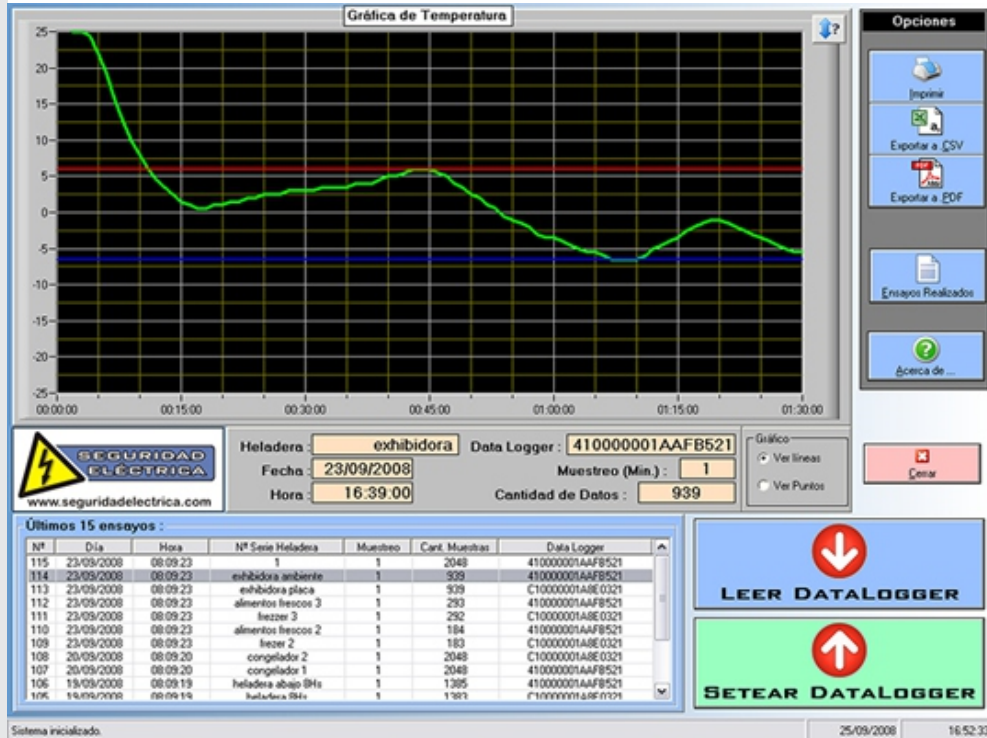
Gráfica de Temperatura

25
20
15
10
5
0
-5
-10
-15
-20
-25

00:00:00 00:15:00 00:30:00 00:45:00 01:00:00 01:15:00 01:30:00

Opciones
Imprimir
Exportar a CSV
Exportar a PDF
Ensayos Realizados
Acerca de ...

SEGURIDAD ELECTRICA
www.seguridadelectrica.com

Heladera : exhibidora
Fecha : 23/09/2008
Hora : 16:39:00
Data Logger : 410000001AAFB521
Muestreo (Min.) : 1
Cantidad de Datos : 939

Gráfico
Ver líneas
Ver Puntos

Cerrar

Últimos 15 ensayos :

| Nº | Día | Hora | Nº Serie Heladera | Muestreo | Cant. Muestras | Data Logger |
|---|---|---|---|---|---|---|
| 115 | 23/09/2008 | 08:09:23 | 1 | 1 | 2048 | 410000001AAFB521 |
| 114 | 23/09/2008 | 08:09:23 | exhibidora ambiente | 1 | 939 | 410000001AAFB521 |
| 113 | 23/09/2008 | 08:09:23 | exhibidora placa | 1 | 939 | C10000001A8E0321 |
| 112 | 23/09/2008 | 08:09:23 | alimentos frescos 3 | 1 | 293 | 410000001AAFB521 |
| 111 | 23/09/2008 | 08:09:23 | freezer 3 | 1 | 292 | C10000001A8E0321 |
| 110 | 23/09/2008 | 08:09:23 | alimentos frescos 2 | 1 | 184 | 410000001AAFB521 |
| 109 | 23/09/2008 | 08:09:23 | freezer 2 | 1 | 183 | C10000001A8E0321 |
| 108 | 20/09/2008 | 08:09:20 | congelador 2 | 1 | 2048 | C10000001A8E0321 |
| 107 | 20/09/2008 | 08:09:20 | congelador 1 | 1 | 2048 | 410000001AAFB521 |
| 106 | 19/09/2008 | 08:09:19 | heladera abajo BHs | 1 | 1385 | 410000001AAFB521 |
| 105 | 19/09/2008 | 08:09:19 | heladera BHs | 1 | 1383 | C10000001A8E0321 |

Leer DataLogger
Setear DataLogger

Sistema inicializado.
25/09/2008
16:52:33